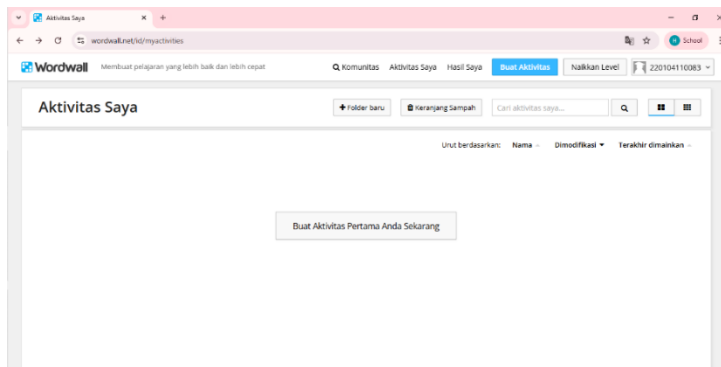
Aktivitas Saya
×
+
wordwall.net/id/myactivities
School
Wordwall
Membuat pelajaran yang lebih baik dan lebih cepat
Komunitas
Aktivitas Saya
Hasil Saya
Buat Aktivitas
Naikkan Level
220104110083

Aktivitas Saya
+ Folder baru
Keranjang Sampah
Cari aktivitas saya...

Urut berdasarkan:
Nama
Dimodifikasi
Terakhir dimainkan

Buat Aktivitas Pertama Anda Sekarang